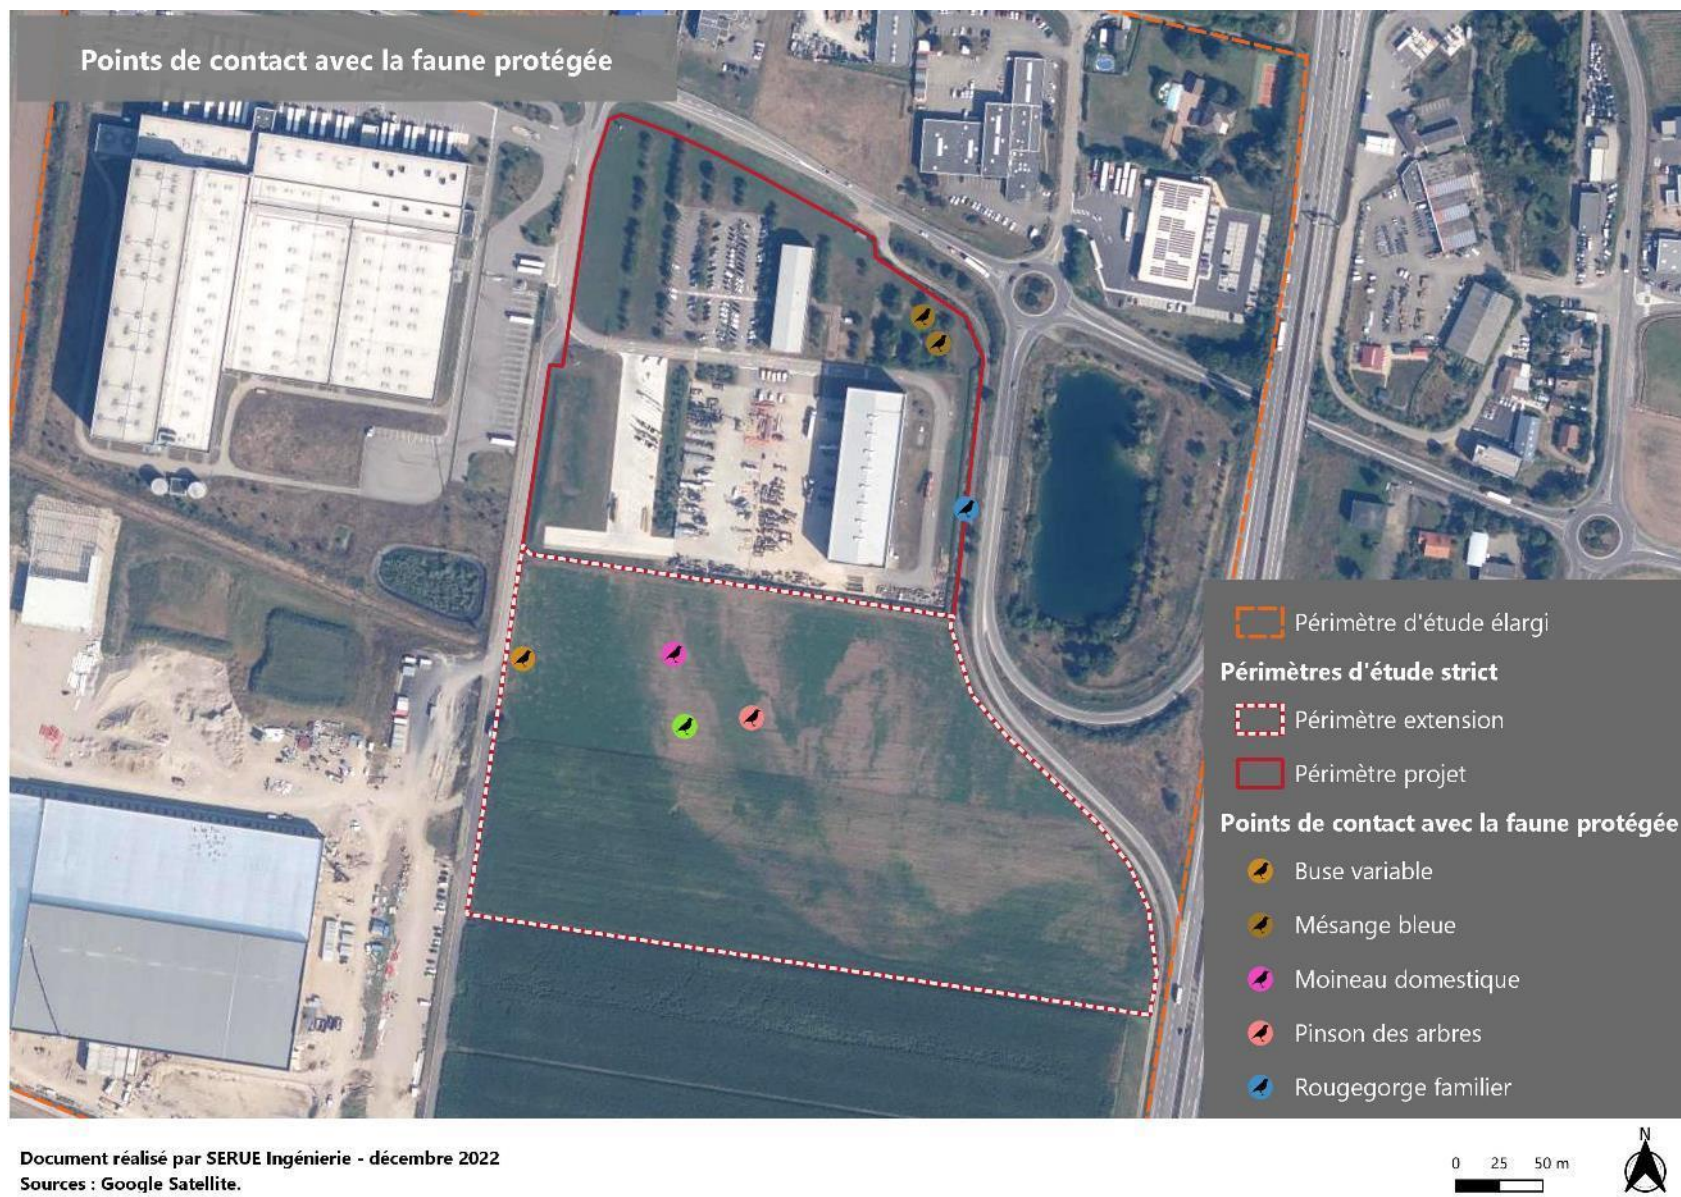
Points de contact avec la faune protégée

Périmètre d'étude élargi

Périmètres d'étude strict

Périmètre extension

Périmètre projet

Points de contact avec la faune protégée

Buse variable

Mésange bleue

Moineau domestique

Pinson des arbres

Rougegorge familier

Document réalisé par SERUE Ingénierie - décembre 2022
Sources : Google Satellite.

0 25 50 m

N